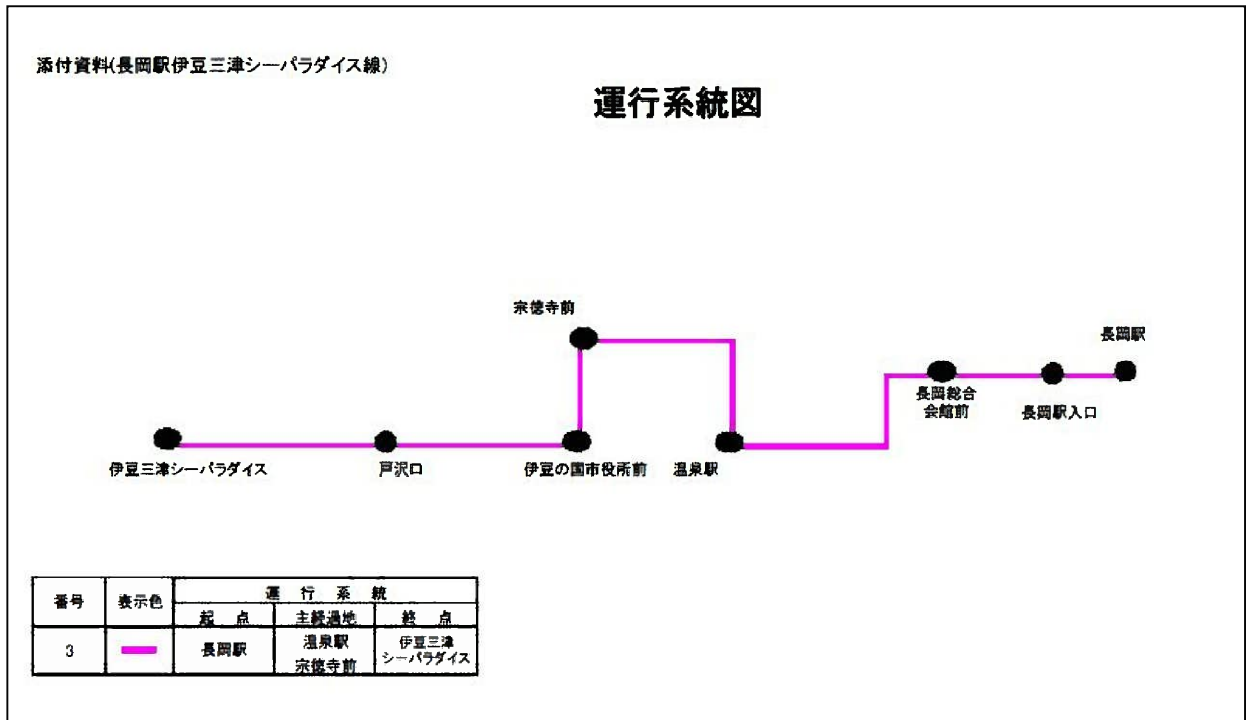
添付資料(長岡駅伊豆三津シーパラダイス線)

運行系統図

宗徳寺前

長岡駅

長岡総合会館前

長岡駅入口

伊豆三津シーパラダイス

戸沢口

伊豆の国市役所前

温泉駅

| 番号 | 表示色 | 運行系統 起点 | 運行系統 主経過地 | 運行系統 終点 |
|---|---|---|---|---|
| 3 | | 長岡駅 | 温泉駅 宗徳寺前 | 伊豆三津シーパラダイス |